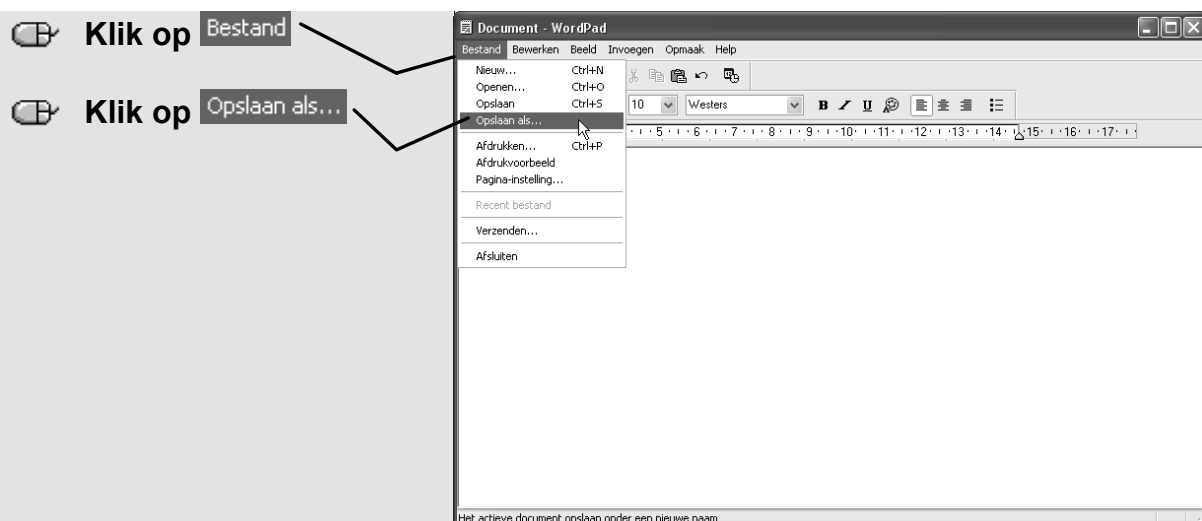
Klik op Bestand

Klik op Opslaan als...

Document - WordPad

Bestand Bewerken Beeld Invoegen Opmaak Help

Nieuw... Ctrl+N
Openen... Ctrl+O
Opslaan Ctrl+S
Opslaan als...
Afdrukken... Ctrl+P
Afdrukvoorbeeld
Pagina-instelling...
Recent bestand
Verzenden...
Afsluiten

10 Westers

B I U

5 6 7 8 9 10 11 12 13 14 15 16 17

Het actieve document opslaan onder een nieuwe naam